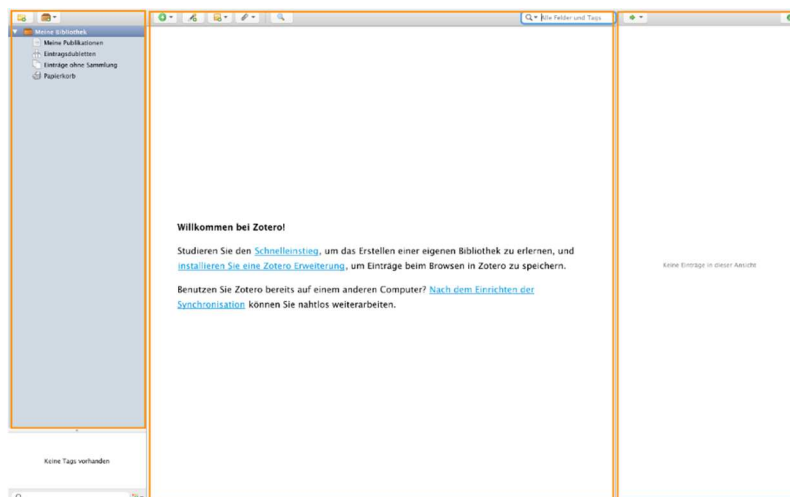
Meine Bibliothek
Meine Publikationen
Eintragsdubletten
Einträge ohne Sammlung
Papierkorb

Alle Felder und Tags

Willkommen bei Zotero!

Studieren Sie den Schnelleinstieg, um das Erstellen einer eigenen Bibliothek zu erlernen, und installieren Sie eine Zotero Erweiterung, um Einträge beim Browsen in Zotero zu speichern.

Benutzen Sie Zotero bereits auf einem anderen Computer? Nach dem Einrichten der Synchronisation können Sie nahtlos weiterarbeiten.

Keine Einträge in dieser Ansicht

Keine Tags vorhanden